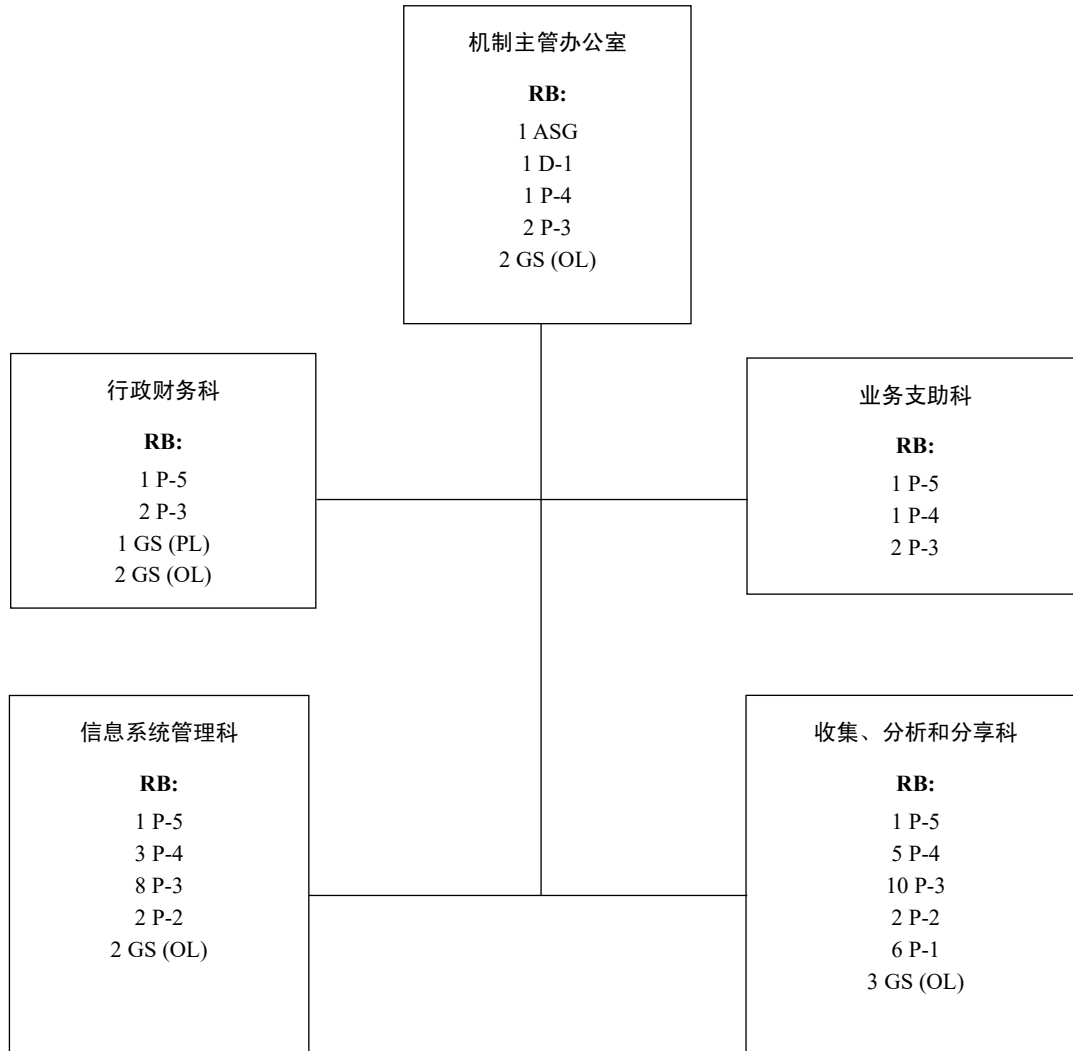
机制主管办公室

**RB:**

1 ASG
1 D-1
1 P-4
2 P-3
2 GS (OL)

行政财务科

**RB:**

1 P-5
2 P-3
1 GS (PL)
2 GS (OL)

业务支助科

**RB:**

1 P-5
1 P-4
2 P-3

信息系统管理科

**RB:**

1 P-5
3 P-4
8 P-3
2 P-2
2 GS (OL)

收集、分析和分享科

**RB:**

1 P-5
5 P-4
10 P-3
2 P-2
6 P-1
3 GS (OL)